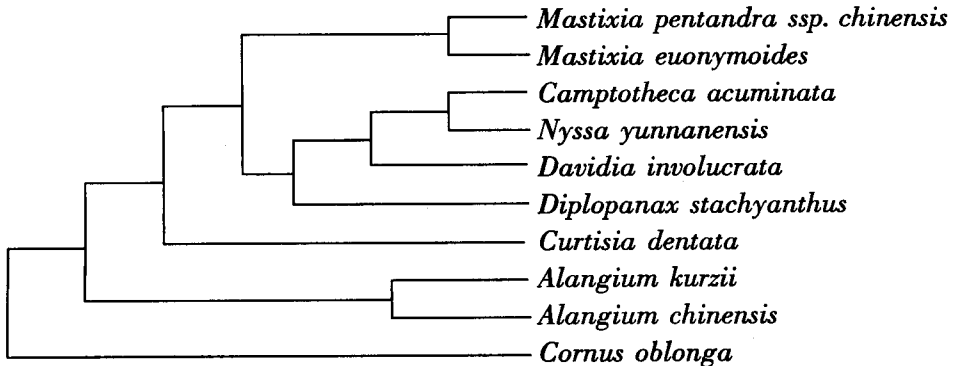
Mastixia pentandra ssp. chinensis
Mastixia euonymoides
Camptotheca acuminata
Nyssa yunnanensis
Davidia involucrata
Diplopanax stachyanthus
Curtisia dentata
Alangium kurzii
Alangium chinensis
Cornus oblonga